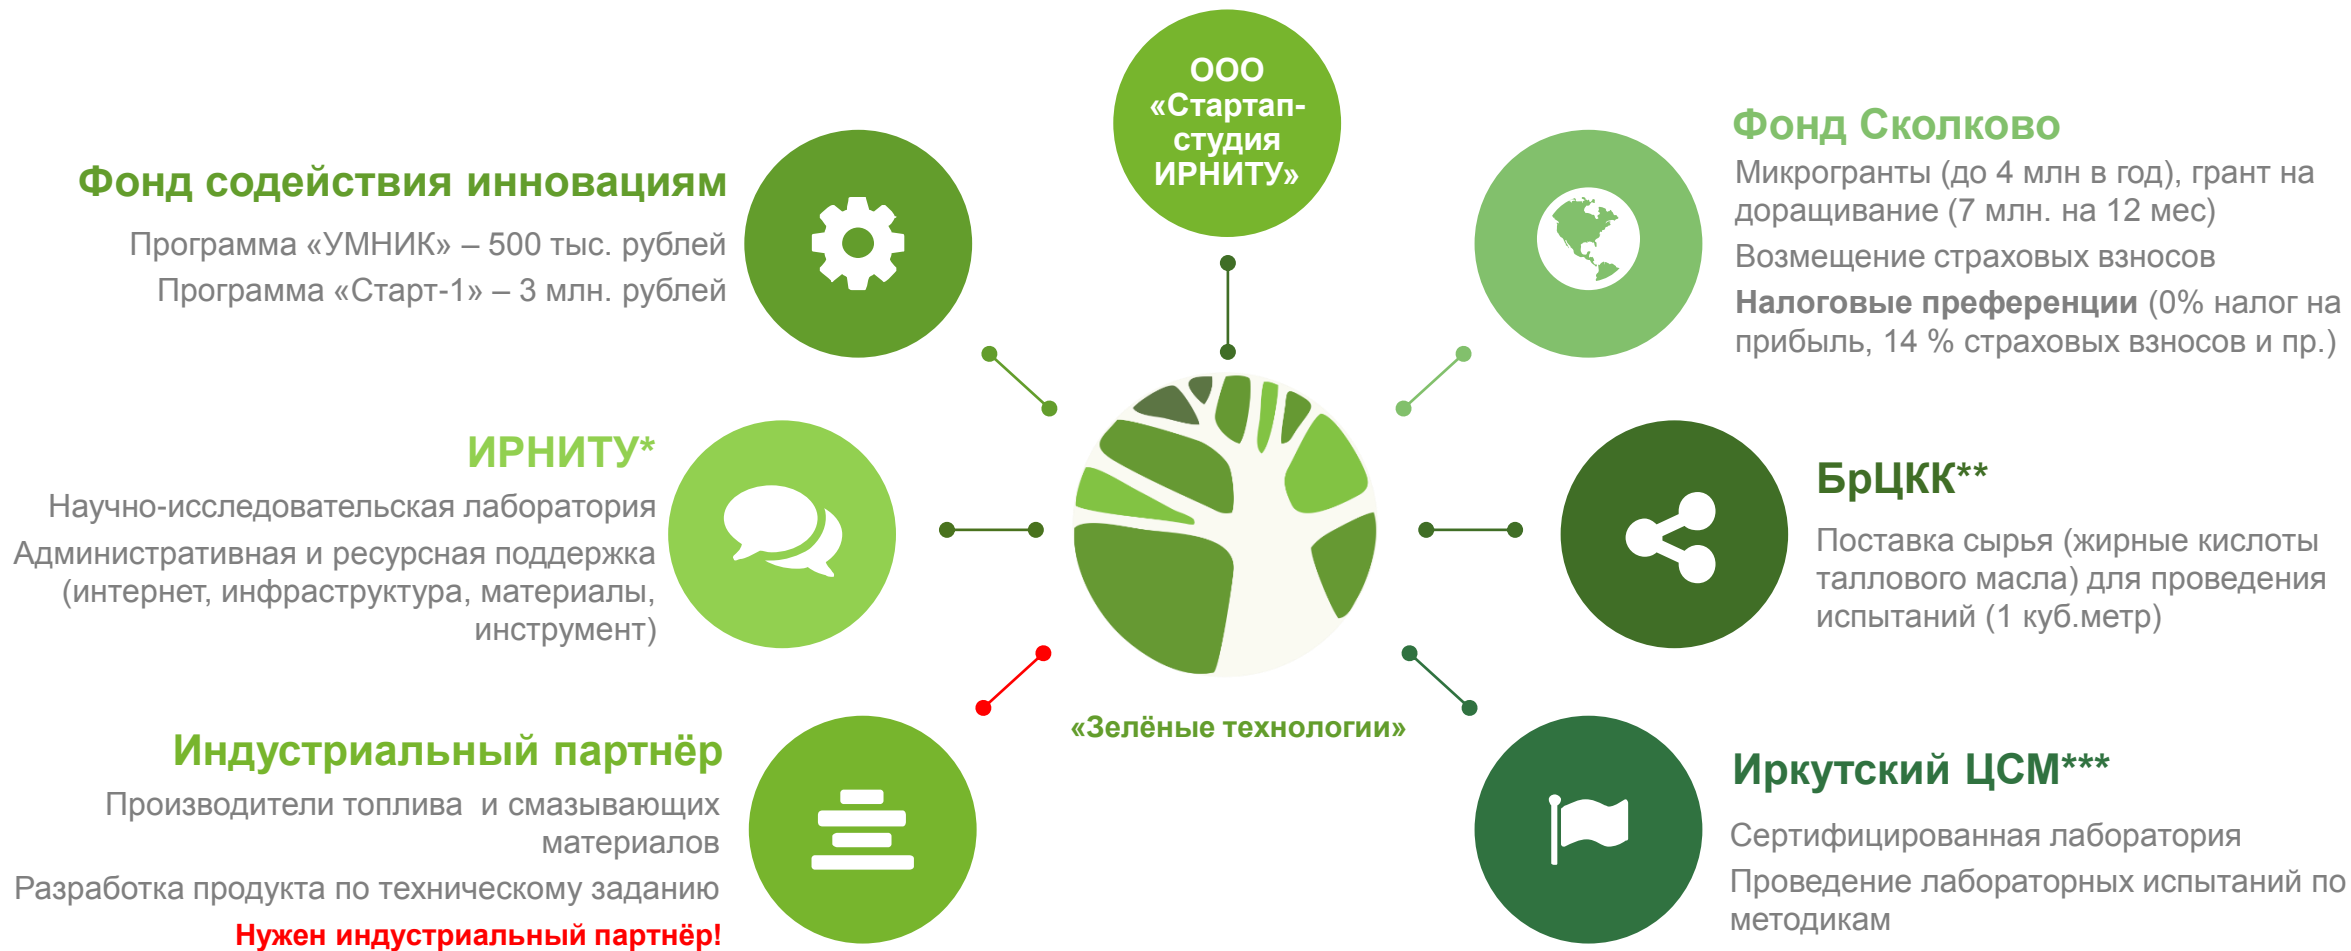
ООО «Стартап-студия ИРНИТУ»

Фонд содействия инновациям

Программа «УМНИК» – 500 тыс. рублей

Программа «Старт-1» – 3 млн. рублей

Фонд Сколково

Микрогранты (до 4 млн в год), грант на доращивание (7 млн. на 12 мес)

Возмещение страховых взносов

**Налоговые преференции** (0% налог на прибыль, 14 % страховых взносов и пр.)

ИРНИТУ*

Научно-исследовательская лаборатория

Административная и ресурсная поддержка (интернет, инфраструктура, материалы, инструмент)

БрЦКК**

Поставка сырья (жирные кислоты таллового масла) для проведения испытаний (1 куб.метр)

«Зелёные технологии»

Индустриальный партнёр

Производители топлива и смазывающих материалов

Разработка продукта по техническому заданию

Нужен индустриальный партнёр!

Иркутский ЦСМ***

Сертифицированная лаборатория

Проведение лабораторных испытаний по методикам